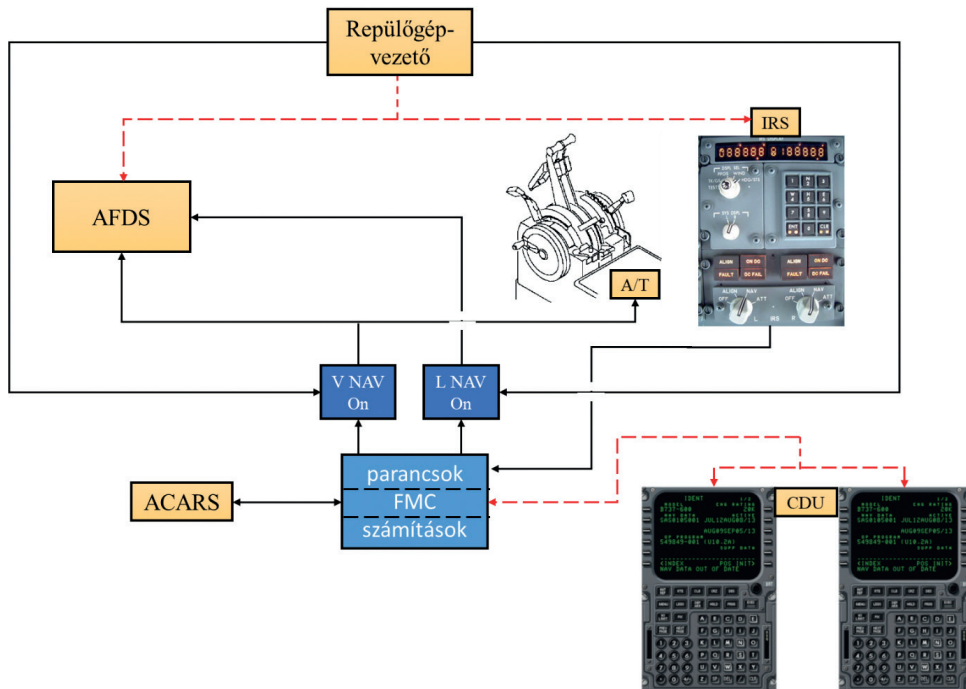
Repülőgép-vezető

IRS

AFDS

A/T

V NAV On

L NAV On

ACARS

parancsok

FMC

számítások

CDU

IDENT 1/2
B737-800
SA0810S001 JUL12AUG09/13
AUG09SEP05/13
S49849-001 (U10.2A)
<INDEX POS INIT>
NAV DATA OUT OF DATE

IDENT 1/2
B737-800
SA0810S001 JUL12AUG09/13
AUG09SEP05/13
S49849-001 (U10.2A)
<INDEX POS INIT>
NAV DATA OUT OF DATE